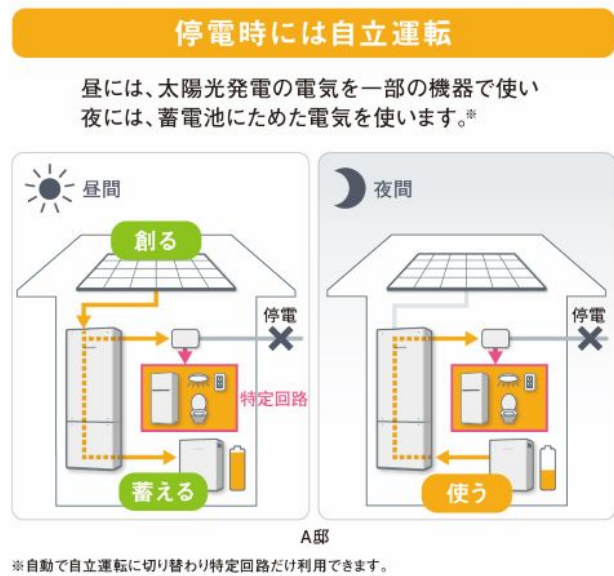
停電時には自立運転

昼には、太陽光発電の電気を一部の機器で使い
夜には、蓄電池にためた電気を使います。※

昼間

創る

停電

特定回路

蓄える

夜間

停電

使う

A邸

※自動で自立運転に切り替わり特定回路だけ利用できます。